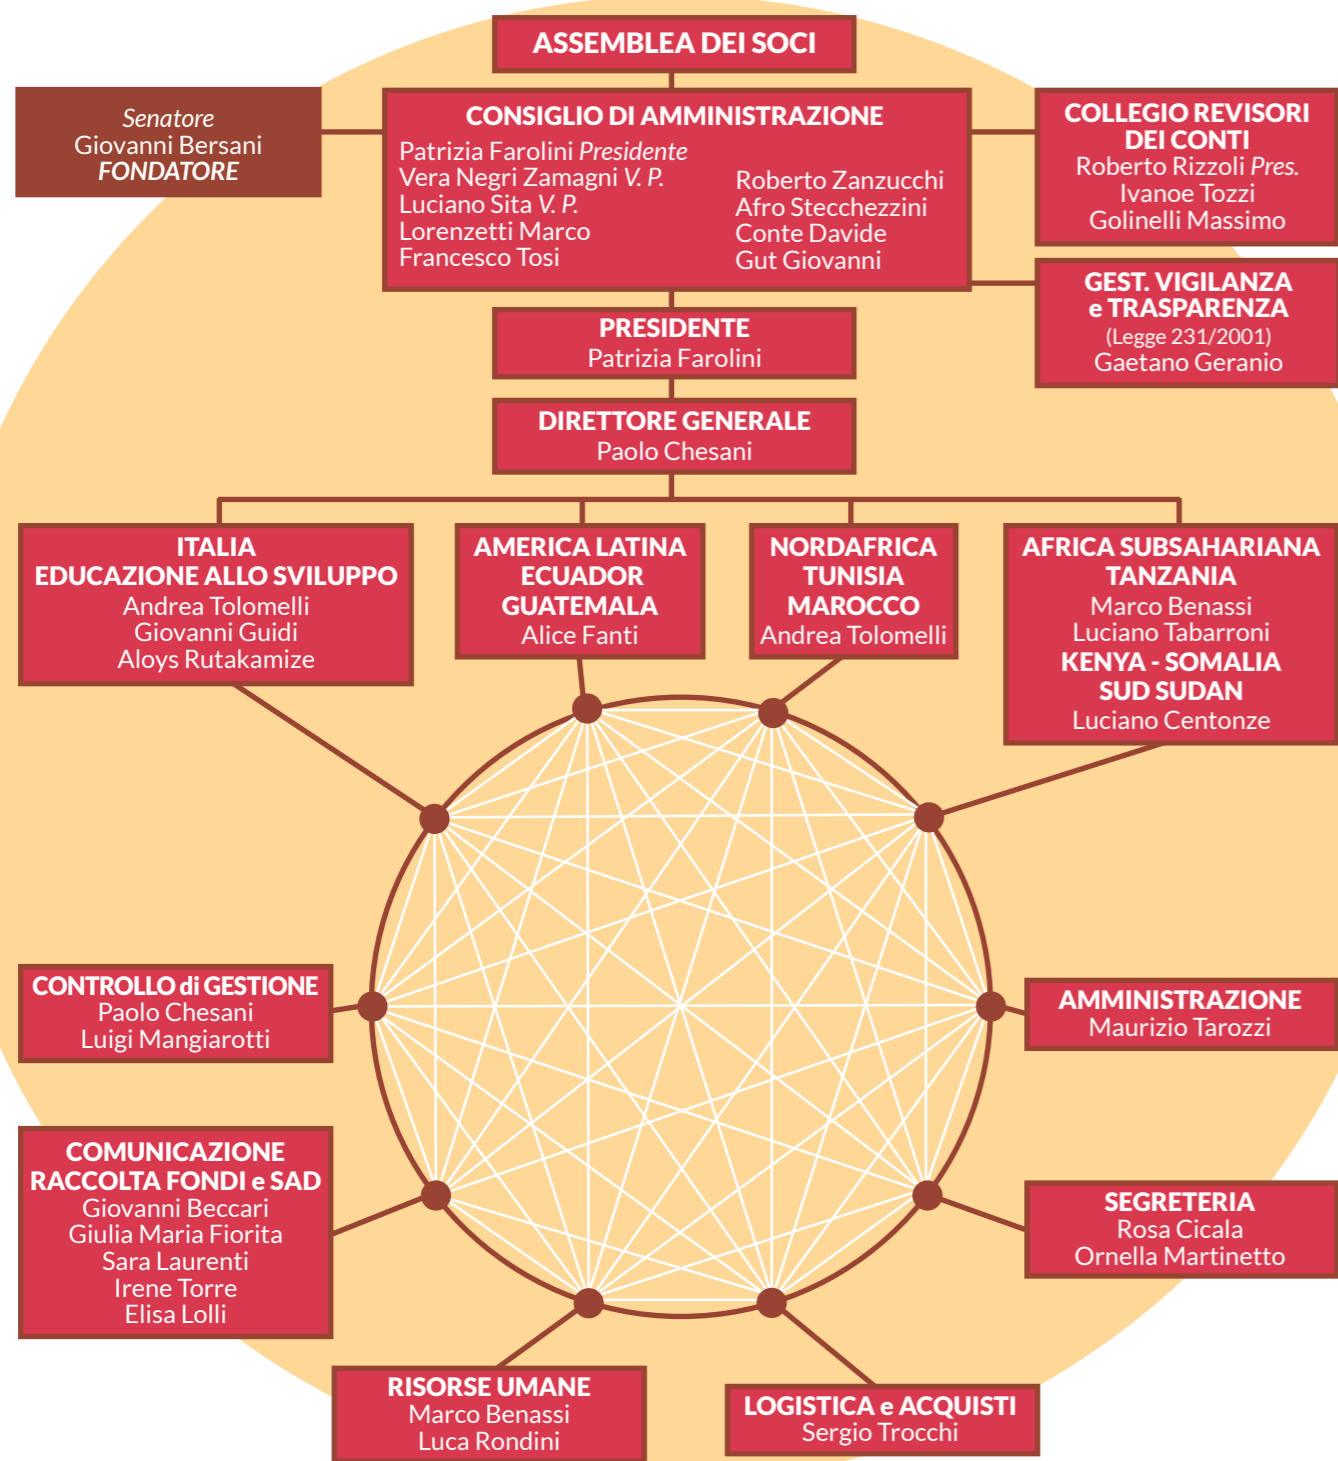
ASSEMBLEA DEI SOCI

Senatore
Giovanni Bersani
FONDATORE

CONSIGLIO DI AMMINISTRAZIONE
Patrizia Farolini Presidente
Vera Negri Zamagni V. P.
Luciano Sita V. P.
Lorenzetti Marco
Francesco Tosi
Roberto Zanzucchi
Afro Stecchezzini
Conte Davide
Gut Giovanni

COLLEGIO REVISORI DEI CONTI
Roberto Rizzoli Pres.
Ivanoe Tozzi
Golinelli Massimo

GEST. VIGILANZA e TRASPARENZA
(Legge 231/2001)
Gaetano Geranio

PRESIDENTE
Patrizia Farolini

DIRETTORE GENERALE
Paolo Chesani

ITALIA
EDUCAZIONE ALLO SVILUPPO
Andrea Tolomelli
Giovanni Guidi
Aloys Rutakamize

AMERICA LATINA
ECUADOR
GUATEMALA
Alice Fanti

NORDAFRICA
TUNISIA
MAROCCO
Andrea Tolomelli

AFRICA SUBSAHARIANA
TANZANIA
Marco Benassi
Luciano Tabarroni
KENYA - SOMALIA
SUD SUDAN
Luciano Centonze

CONTROLLO di GESTIONE
Paolo Chesani
Luigi Mangiarotti

AMMINISTRAZIONE
Maurizio Tarozzi

COMUNICAZIONE
RACCOLTA FONDI e SAD
Giovanni Beccari
Giulia Maria Fiorita
Sara Laurenti
Irene Torre
Elisa Lolli

SEGRETERIA
Rosa Cicala
Ornella Martinetto

RISORSE UMANE
Marco Benassi
Luca Rondini

LOGISTICA e ACQUISTI
Sergio Trocchi